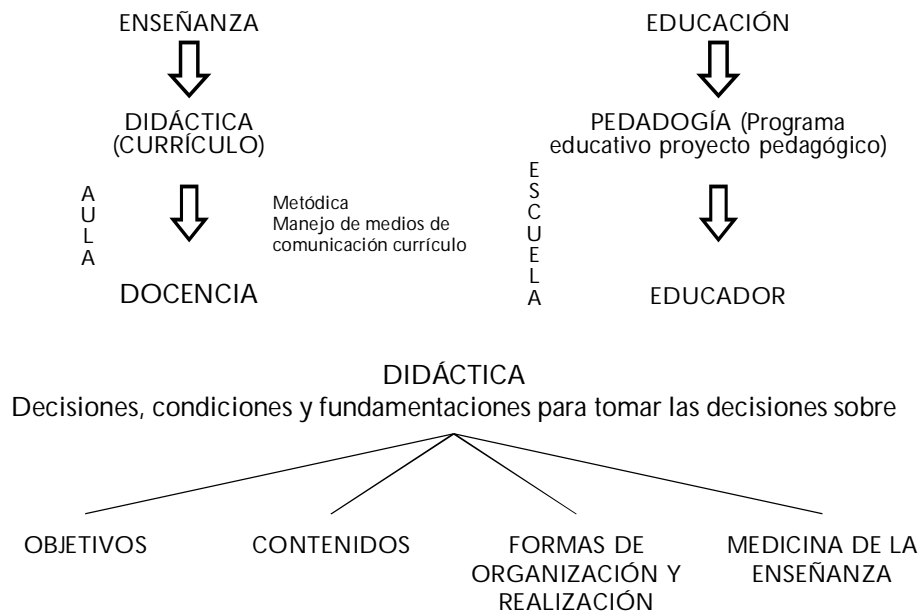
ENSEÑANZA

DIDÁCTICA (CURRÍCULO)

A
U
L
A

Metódica
Manejo de medios de comunicación currículo

DOCENCIA

EDUCACIÓN

PEDAGOGÍA (Programa educativo proyecto pedagógico)

E
S
C
U
E
L
A

EDUCADOR

DIDÁCTICA
Decisiones, condiciones y fundamentaciones para tomar las decisiones sobre

OBJETIVOS

CONTENIDOS

FORMAS DE ORGANIZACIÓN Y REALIZACIÓN

MEDICINA DE LA ENSEÑANZA